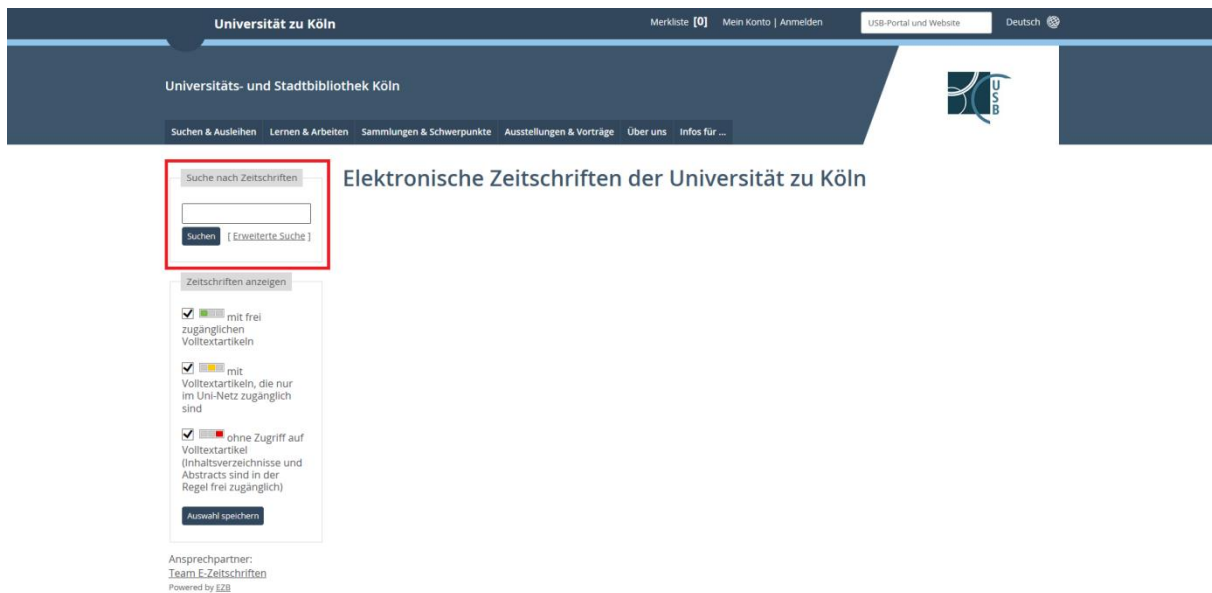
Universität zu Köln

Merkliste [0] Mein Konto | Anmelden

USB-Portal und Website

Deutsch

Universitäts- und Stadtbibliothek Köln

USB

Suchen & Ausleihen Lernen & Arbeiten Sammlungen & Schwerpunkte Ausstellungen & Vorträge Über uns Infos für ...

Suche nach Zeitschriften

Suchen [ Erweiterte Suche ]

Elektronische Zeitschriften der Universität zu Köln

Zeitschriften anzeigen

mit frei zugänglichen Volltextartikeln

mit Volltextartikeln, die nur im Uni-Netz zugänglich sind

ohne Zugriff auf Volltextartikel (Inhaltsverzeichnisse und Abstracts sind in der Regel frei zugänglich)

Auswahl speichern

Ansprechpartner:
Team E-Zeitschriften
Powered by EZB